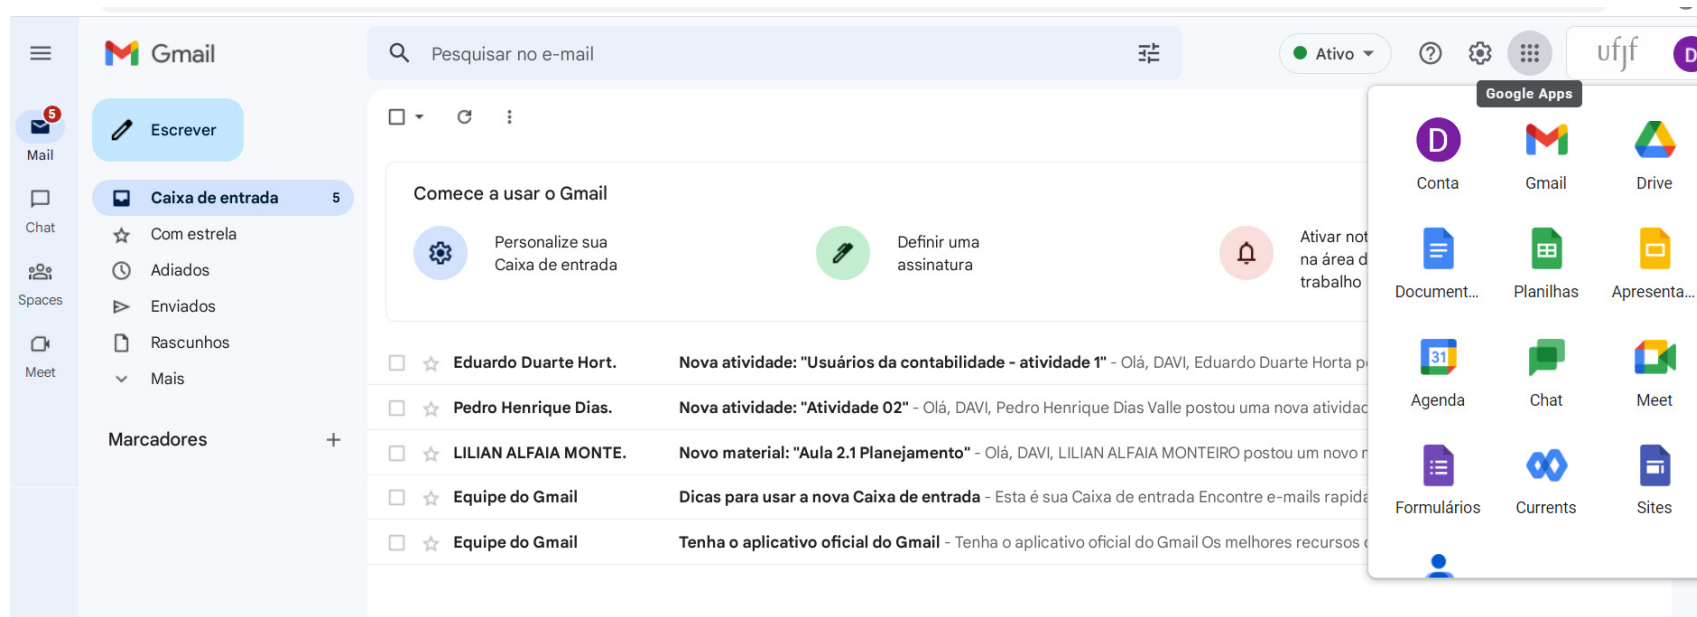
Gmail
Pesquisar no e-mail
Ativo
ufjf
D
Google Apps

5
Mail
Chat
Spaces
Meet

Escrever
Caixa de entrada 5
Com estrela
Adiados
Enviados
Rascunhos
Mais
Marcadores +

Comece a usar o Gmail
Personalize sua Caixa de entrada
Definir uma assinatura
Ativar not na área d trabalho

Eduardo Duarte Hort. Nova atividade: "Usuários da contabilidade - atividade 1" - Olá, DAVI, Eduardo Duarte Horta p
Pedro Henrique Dias. Nova atividade: "Atividade 02" - Olá, DAVI, Pedro Henrique Dias Valle postou uma nova atividad
LILIAN ALFAIA MONTE. Novo material: "Aula 2.1 Planejamento" - Olá, DAVI, LILIAN ALFAIA MONTEIRO postou um novo r
Equipe do Gmail Dicas para usar a nova Caixa de entrada - Esta é sua Caixa de entrada Encontre e-mails rapid
Equipe do Gmail Tenha o aplicativo oficial do Gmail - Tenha o aplicativo oficial do Gmail Os melhores recursos

D
Conta
Gmail
Drive
Document...
Planilhas
Apresenta...
31
Agenda
Chat
Meet
Formulários
Currents
Sites